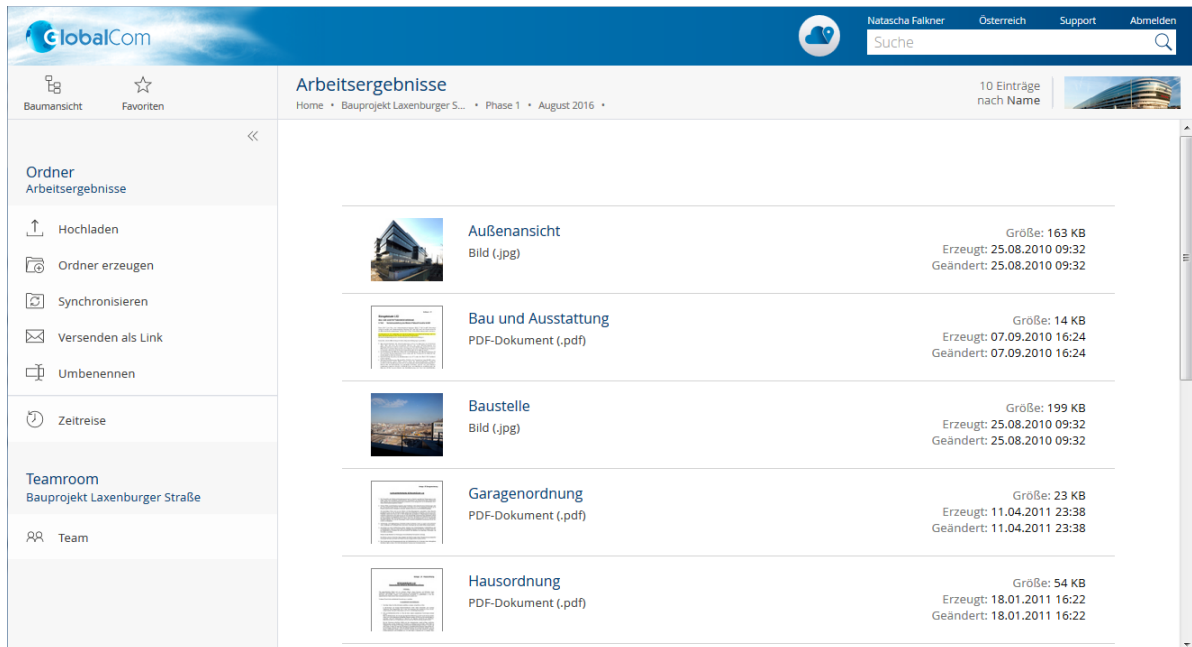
GlobalCom

Natascha Falkner Österreich Support Abmelden

Suche

Baumansicht Favoriten

Arbeitsergebnisse
Home • Bauprojekt Laxenburger S... • Phase 1 • August 2016 •

10 Einträge nach Name

«

Ordner
Arbeitsergebnisse

Hochladen
Ordner erzeugen
Synchronisieren
Versenden als Link
Umbenennen

Zeitreise

Teamroom
Bauprojekt Laxenburger Straße

Team

Außenansicht
Bild (.jpg)
Größe: 163 KB
Erzeugt: 25.08.2010 09:32
Geändert: 25.08.2010 09:32

Bau und Ausstattung
PDF-Dokument (.pdf)
Größe: 14 KB
Erzeugt: 07.09.2010 16:24
Geändert: 07.09.2010 16:24

Baustelle
Bild (.jpg)
Größe: 199 KB
Erzeugt: 25.08.2010 09:32
Geändert: 25.08.2010 09:32

Garagenordnung
PDF-Dokument (.pdf)
Größe: 23 KB
Erzeugt: 11.04.2011 23:38
Geändert: 11.04.2011 23:38

Hausordnung
PDF-Dokument (.pdf)
Größe: 54 KB
Erzeugt: 18.01.2011 16:22
Geändert: 18.01.2011 16:22